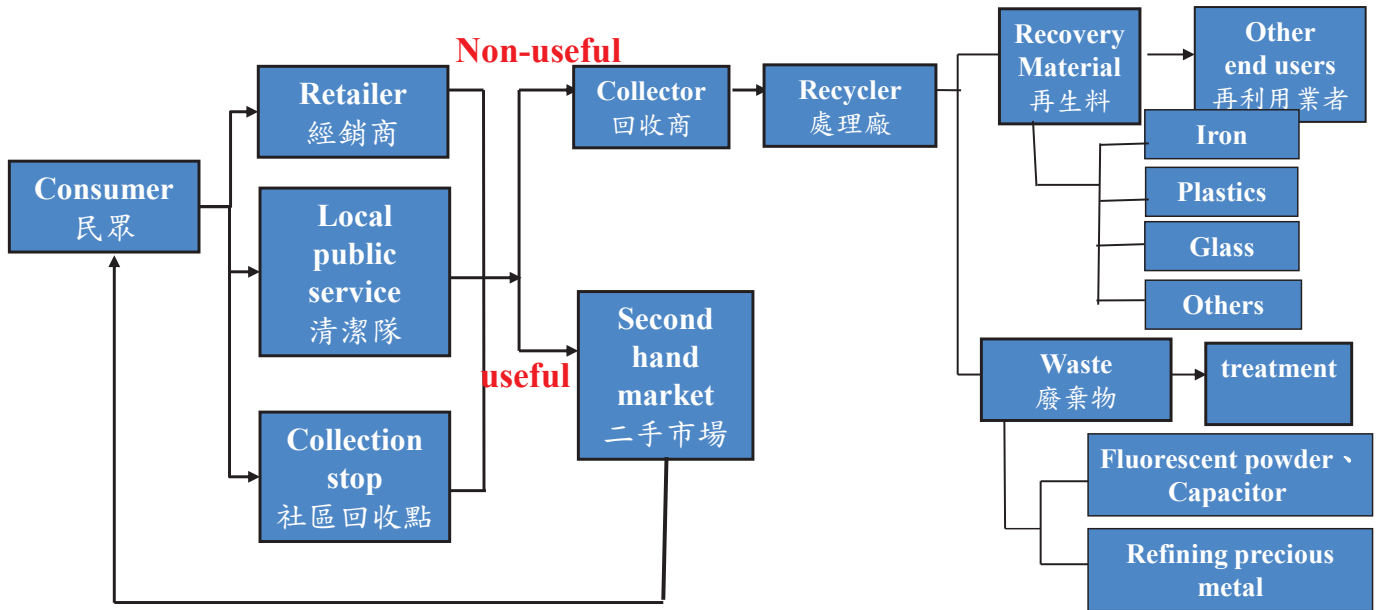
Consumer
民眾

Retailer
經銷商

Local public service
清潔隊

Collection stop
社區回收點

Non-useful

useful

Collector
回收商

Second hand market
二手市場

Recycler
處理廠

Recovery Material
再生料

Other end users
再利用業者

Iron

Plastics

Glass

Others

Waste
廢棄物

treatment

Fluorescent powder、Capacitor

Refining precious metal